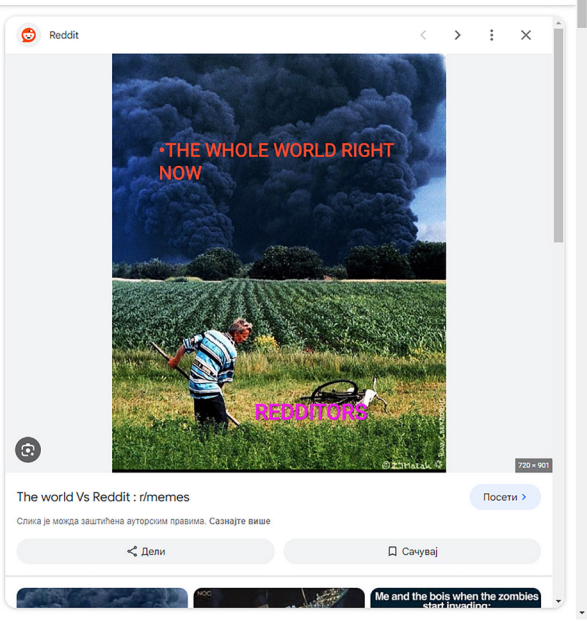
Reddit

•THE WHOLE WORLD RIGHT NOW

REDDITORS

© Z3Matak

720 × 901

The world Vs Reddit : r/memes

Посети >

Слика је можда заштићена ауторским правима. Сазнајте више

Дели

Сачувај

Me and the bois when the zombies start invading: